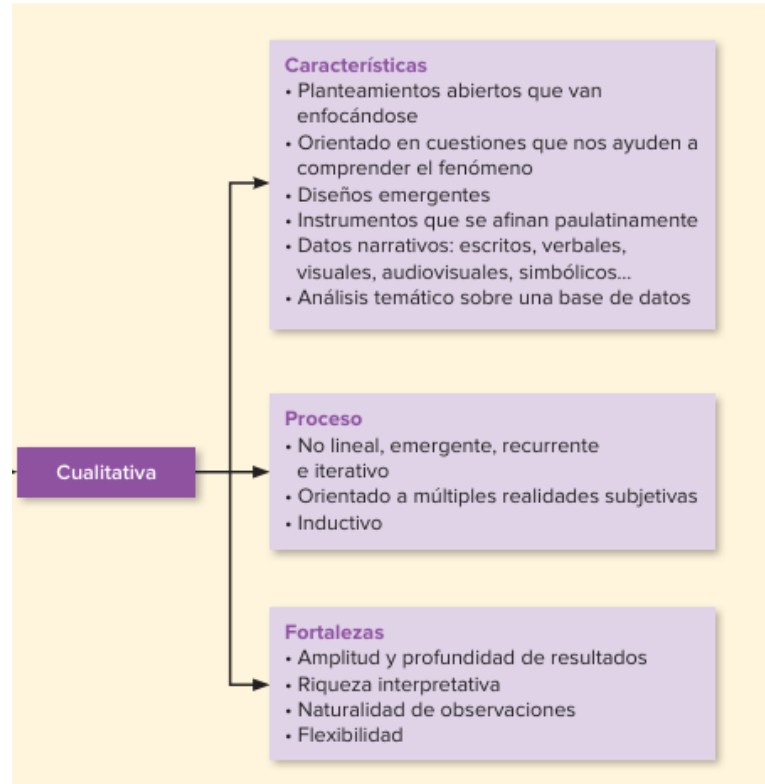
Cualitativa

Características
• Planteamientos abiertos que van enfocándose
• Orientado en cuestiones que nos ayuden a comprender el fenómeno
• Diseños emergentes
• Instrumentos que se afinan paulatinamente
• Datos narrativos: escritos, verbales, visuales, audiovisuales, simbólicos...
• Análisis temático sobre una base de datos

Proceso
• No lineal, emergente, recurrente e iterativo
• Orientado a múltiples realidades subjetivas
• Inductivo

Fortalezas
• Amplitud y profundidad de resultados
• Riqueza interpretativa
• Naturalidad de observaciones
• Flexibilidad